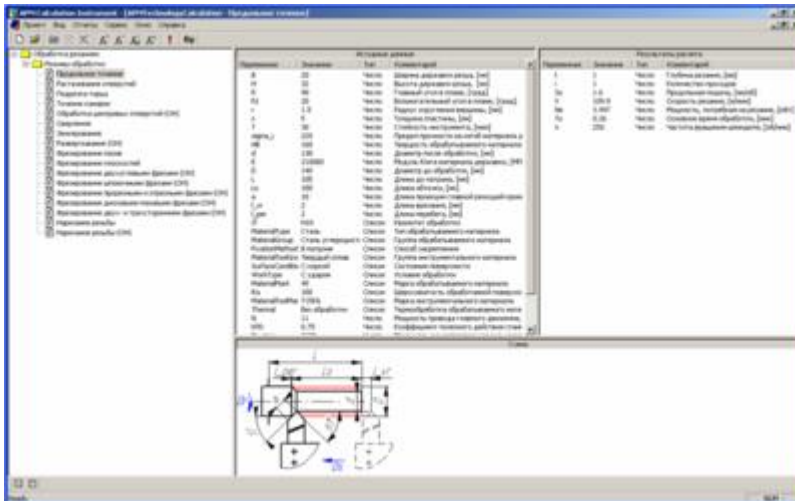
APMCalculation Instrument - [APMTechnologyCalculation - Продольное точение]

Проект Вид Отчеты Сервис Окно Справка

Обработка резанием
Режимы обработки
Продольное точение
Растачивание отверстий
Подрезка торца
Точение канавок
Обработка центровых отверстий (ОН)
Сверление
Зенкерование
Развертывание (ОН)
Фрезерование пазов
Фрезерование плоскостей
Фрезерование двухсторонними фрезами (ОН)
Фрезерование шпоночными фрезами (ОН)
Фрезерование прорезными и отрезными фрезами (ОН)
Фрезерование дисковыми пазовыми фрезами (ОН)
Фрезерование двух- и трехсторонними фрезами (ОН)
Нарезание резьбы
Нарезание резьбы (ОН)

Исходные данные

| Переменная | Значение | Тип | Комментарий |
|---|---|---|---|
| B | 20 | Число | Ширина державки резца, [мм] |
| H | 32 | Число | Высота державки резца, [мм] |
| φ | 90 | Число | Главный угол в плане, [град] |
| φ1 | 20 | Число | Вспомогательный угол в плане, [град] |
| r | 1.0 | Число | Радиус закругления вершины, [мм] |
| c | 5 | Число | Толщина пластины, [мм] |
| T | 30 | Число | Стойкость инструмента, [мин] |
| sigma_b | 220 | Число | Предел прочности на растяжение материала |
| HB | 160 | Число | Твердость обрабатываемого материала |
| d | 130 | Число | Диаметр после обработки, [мм] |
| E | 210000 | Число | Модуль Юнга материала державки, [МП |
| D | 140 | Число | Диаметр до обработки, [мм] |
| L | 100 | Число | Длина до патрона, [мм] |
| Lo | 100 | Число | Длина вылета, [мм] |
| a | 20 | Число | Длина врезания главной режущей кромк |
| L_y | 2 | Число | Длина врезания, [мм] |
| L_per | 2 | Число | Длина перебега, [мм] |
| i | 1 | Число | Количество проходов |
| MaterialType | Сталь | Список | Тип обрабатываемого материала |
| MaterialGroup | Сталь углеродист | Список | Группа обрабатываемого материала |
| PositionMethod | В патроне | Список | Способ закрепления |
| MaterialTool | Твердый сплав | Список | Группа инструментального материала |
| SurfaceCondition | С коркой | Список | Состояние поверхности |
| WorkType | С ударом | Список | Условия обработки |
| MaterialPart | 45 | Список | Марка обрабатываемого материала |
| Rz | 160 | Список | Шероховатость обработанной поверхно |
| MaterialToolMar | Т15К6 | Список | Марка инструментального материала |
| Thermal | Без обработки | Список | Термообработка обрабатываемого мате |
| N | 11 | Число | Мощность привода главного движения, |
| KPD | 0.75 | Число | Коэффициент полезного действия стан |

Результаты расчета

| Переменная | Значение | Тип | Комментарий |
|---|---|---|---|
| t | 1 | Число | Глубина резания, [мм] |
| i | 1 | Число | Количество проходов |
| So | 1.0 | Число | Продольная подача, [мм/об] |
| V | 109.9 | Число | Скорость резания, [м/мин] |
| Ne | 3.997 | Число | Мощность, потребная на резание, [кВт] |
| To | 0.26 | Число | Основное время обработки, [мин] |
| n | 250 | Число | Частота вращения шпинделя, [об/мин] |

Схема

L
D
d
S

Готово